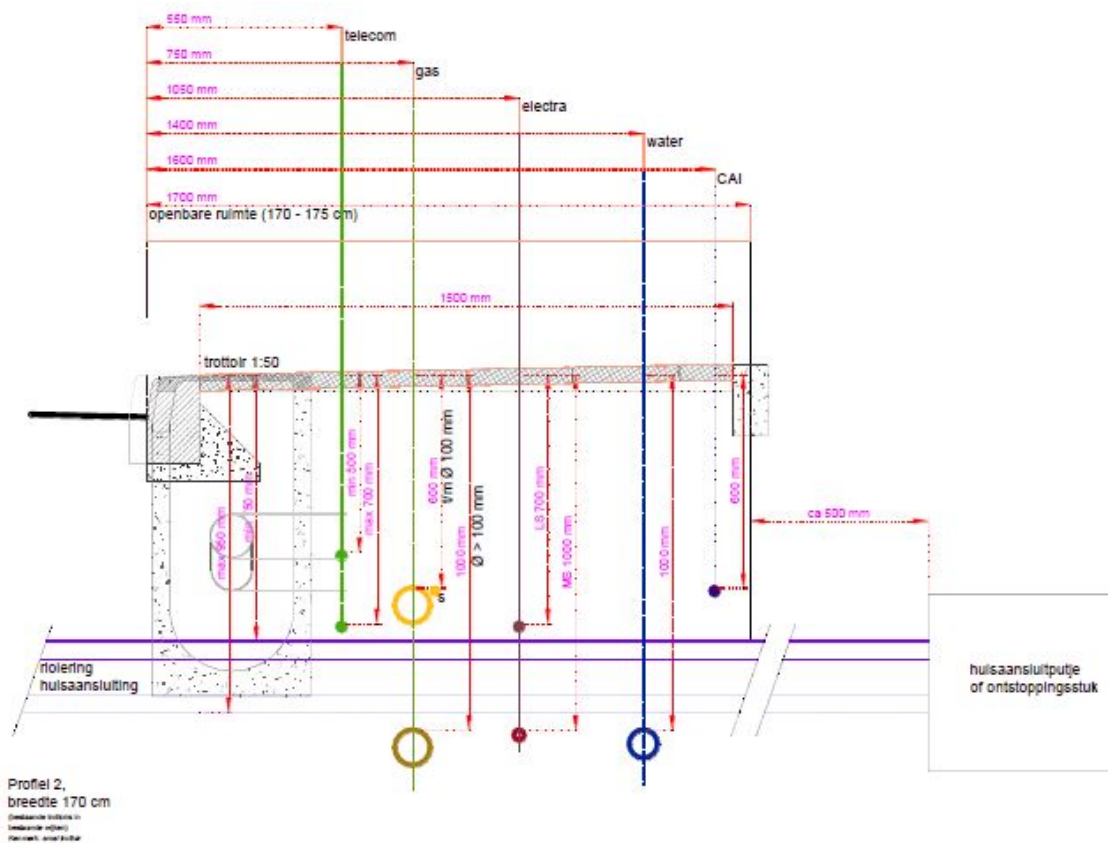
550 mm
telecom
750 mm
gas
1050 mm
electra
1400 mm
water
1600 mm
CAI
1700 mm
openbare ruimte (170 - 175 cm)
1500 mm
trottoir 1:50
max 950 mm
min 50 mm
min 500 mm
max 700 mm
600 mm
t/m Ø 100 mm
1000 mm
Ø > 100 mm
LS 700 mm
MS 1000 mm
1000 mm
600 mm
ca 500 mm
s
riolering
huisaansluiting
huisaansluitputje
of ontstoppingsstuk
Profiel 2,
breedte 170 cm
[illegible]